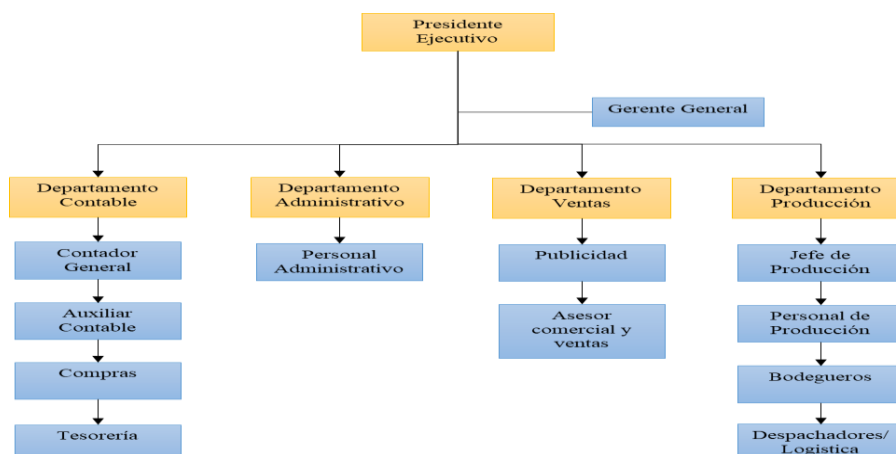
Presidente Ejecutivo

Gerente General

Departamento Contable

Contador General

Auxiliar Contable

Compras

Tesorería

Departamento Administrativo

Personal Administrativo

Departamento Ventas

Publicidad

Asesor comercial y ventas

Departamento Producción

Jefe de Producción

Personal de Producción

Bodegueros

Despachadores/ Logistica